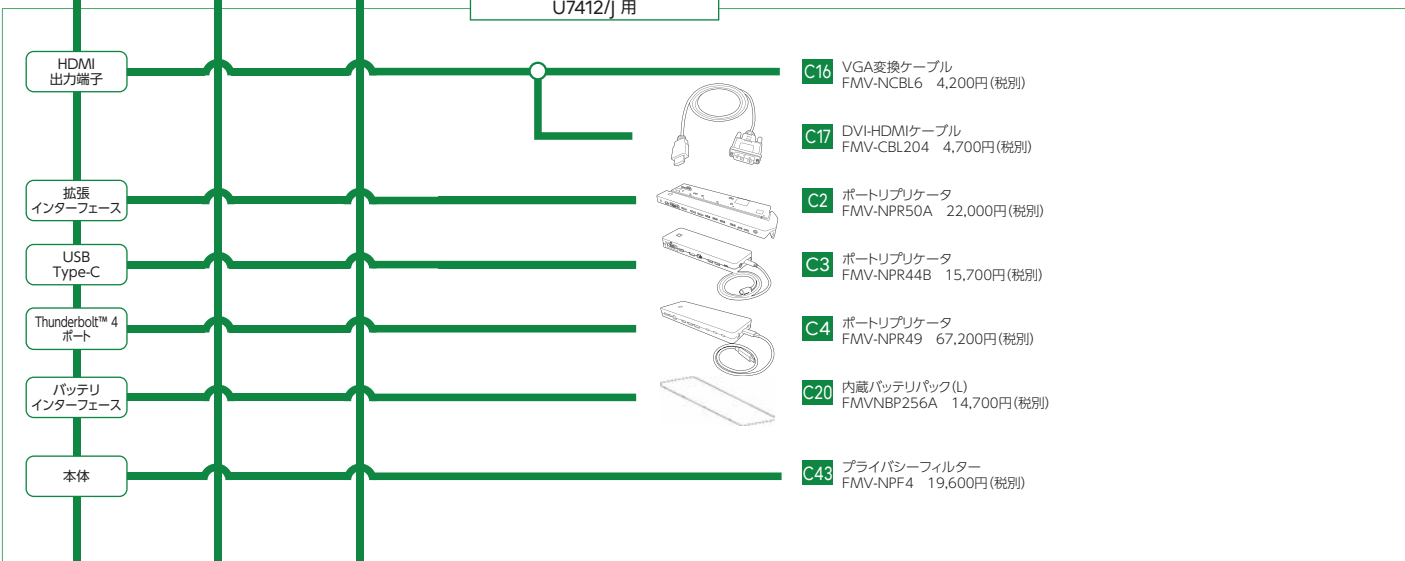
U7412/J 用

HDMI
出力端子

拡張
インターフェース

USB
Type-C

Thunderbolt™ 4
ポート

バッテリ
インターフェース

本体

C16 VGA変換ケーブル
FMV-NCBL6 4,200円(税別)

C17 DVI-HDMIケーブル
FMV-CBL204 4,700円(税別)

C2 ポートリプリケータ
FMV-NPR50A 22,000円(税別)

C3 ポートリプリケータ
FMV-NPR44B 15,700円(税別)

C4 ポートリプリケータ
FMV-NPR49 67,200円(税別)

C20 内蔵バッテリパック(L)
FMVNBP256A 14,700円(税別)

C43 プライバシーフィルター
FMV-NPF4 19,600円(税別)